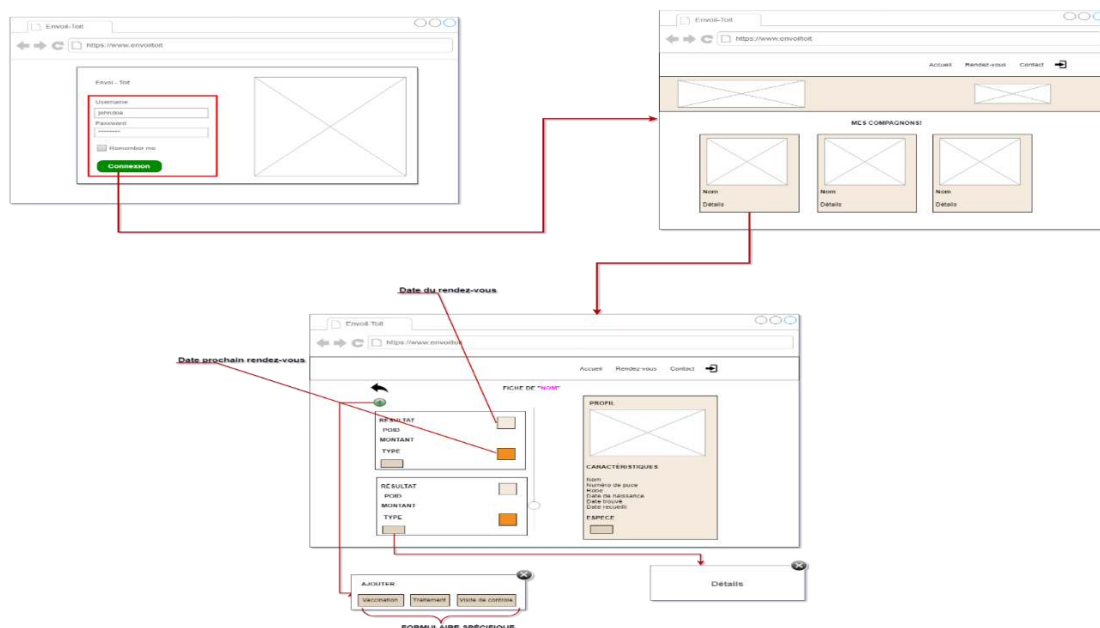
Envoi-Toit

https://www.envoitoit

Envoi - Toit

Username

johndoe

Password

••••••••••

Remember me

Connexion

Envoi-Toit

https://www.envoitoit

Accueil Rendez-vous Contact

MES COMPAGNONS!

Nom

Détails

Nom

Détails

Nom

Détails

Date du rendez-vous

Date prochain rendez-vous

Envoi-Toit

https://www.envoitoit

Accueil Rendez-vous Contact

FICHE DE "NOM"

RÉSULTAT

POID

MONTANT

TYPE

RÉSULTAT

POID

MONTANT

TYPE

PROFIL

CARACTÉRISTIQUES

Nom
Numéro de puce
Robe
Date de naissance
Date trouvé
Date recueilli

ESPECE

AJOUTER

Vaccination Traitement Visite de controle

Détails

FORMULAIRE SPÉCIFIQUE